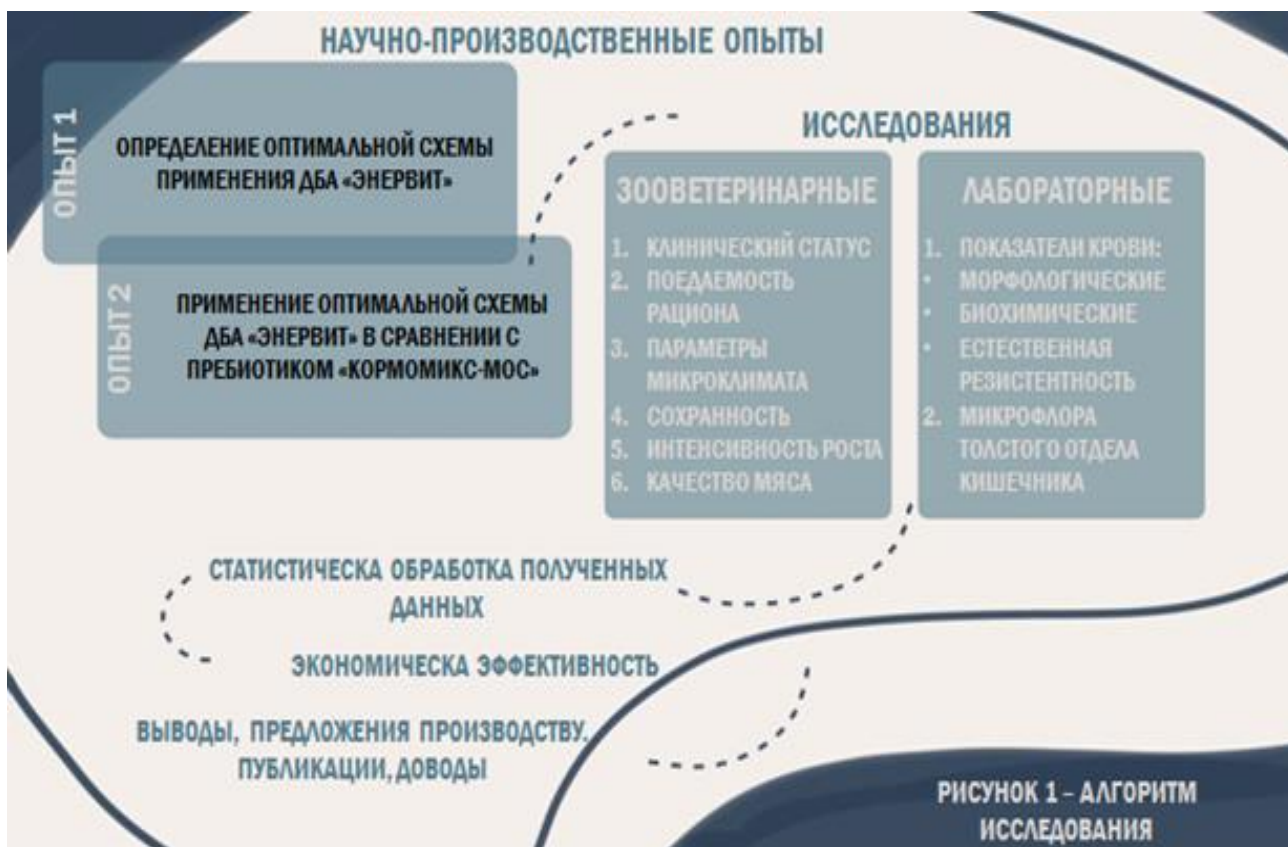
НАУЧНО-ПРОИЗВОДСТВЕННЫЕ ОПЫТЫ

ОПЫТ 1

ОПРЕДЕЛЕНИЕ ОПТИМАЛЬНОЙ СХЕМЫ ПРИМЕНЕНИЯ ДБА «ЭНЕРВИТ»

ОПЫТ 2

ПРИМЕНЕНИЕ ОПТИМАЛЬНОЙ СХЕМЫ ДБА «ЭНЕРВИТ» В СРАВНЕНИИ С ПРЕБИОТИКОМ «КОРМОМИКС-МОС»

ИССЛЕДОВАНИЯ

ЗООВЕТЕРИНАРНЫЕ

1. КЛИНИЧЕСКИЙ СТАТУС
2. ПОЕДАЕМОСТЬ РАЦИОНА
3. ПАРАМЕТРЫ МИКРОКЛИМАТА
4. СОХРАННОСТЬ
5. ИНТЕНСИВНОСТЬ РОСТА
6. КАЧЕСТВО МЯСА

ЛАБОРАТОРНЫЕ

1. ПОКАЗАТЕЛИ КРОВИ:
• МОРФОЛОГИЧЕСКИЕ
• БИОХИМИЧЕСКИЕ
• ЕСТЕСТВЕННАЯ РЕЗИСТЕНТНОСТЬ
2. МИКРОФЛОРА ТОЛСТОГО ОТДЕЛА КИШЕЧНИКА

СТАТИСТИЧЕСКА ОБРАБОТКА ПОЛУЧЕННЫХ ДАННЫХ

ЭКОНОМИЧЕСКА ЭФФЕКТИВНОСТЬ

ВЫВОДЫ, ПРЕДЛОЖЕНИЯ ПРОИЗВОДСТВУ, ПУБЛИКАЦИИ, ДОВОДЫ

РИСУНОК 1 – АЛГОРИТМ ИССЛЕДОВАНИЯ